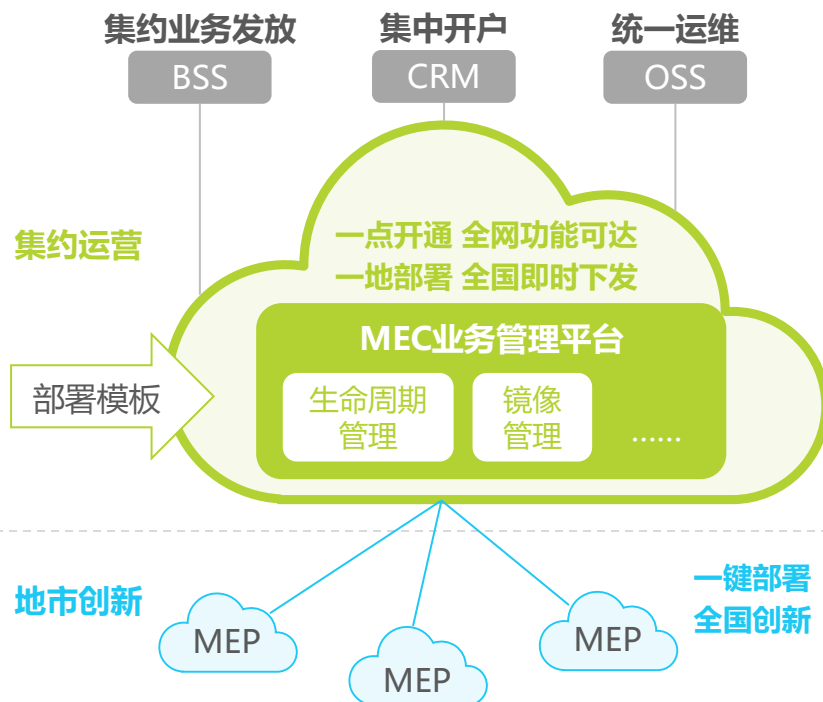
集约业务发放
BSS

集中开户
CRM

统一运维
OSS

集约运营

一点开通 全网功能可达
一地部署 全国即时下发

部署模板

MEC业务管理平台

生命周期管理

镜像管理

......

地市创新

一键部署
全国创新

MEP

MEP

MEP